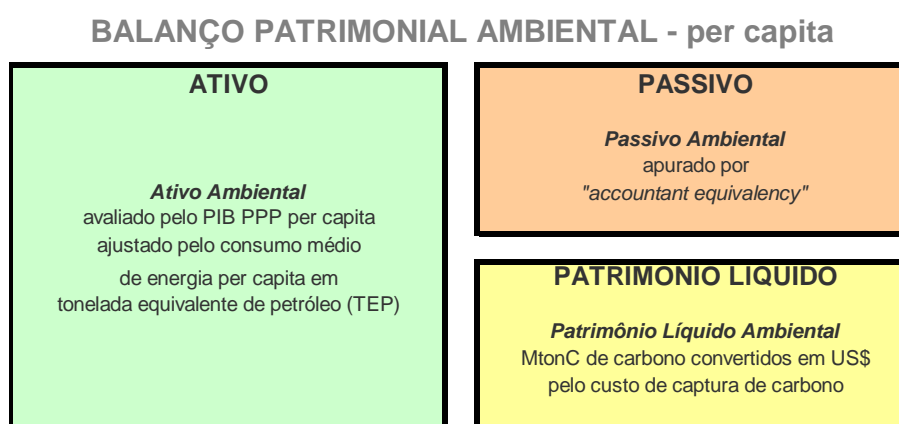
BALANÇO PATRIMONIAL AMBIENTAL - per capita

ATIVO

Ativo Ambiental
avaliado pelo PIB PPP per capita ajustado pelo consumo médio de energia per capita em tonelada equivalente de petróleo (TEP)

PASSIVO

Passivo Ambiental
apurado por "accountant equivalency"

PATRIMONIO LIQUIDO

Patrimônio Líquido Ambiental
MtonC de carbono convertidos em US$ pelo custo de captura de carbono